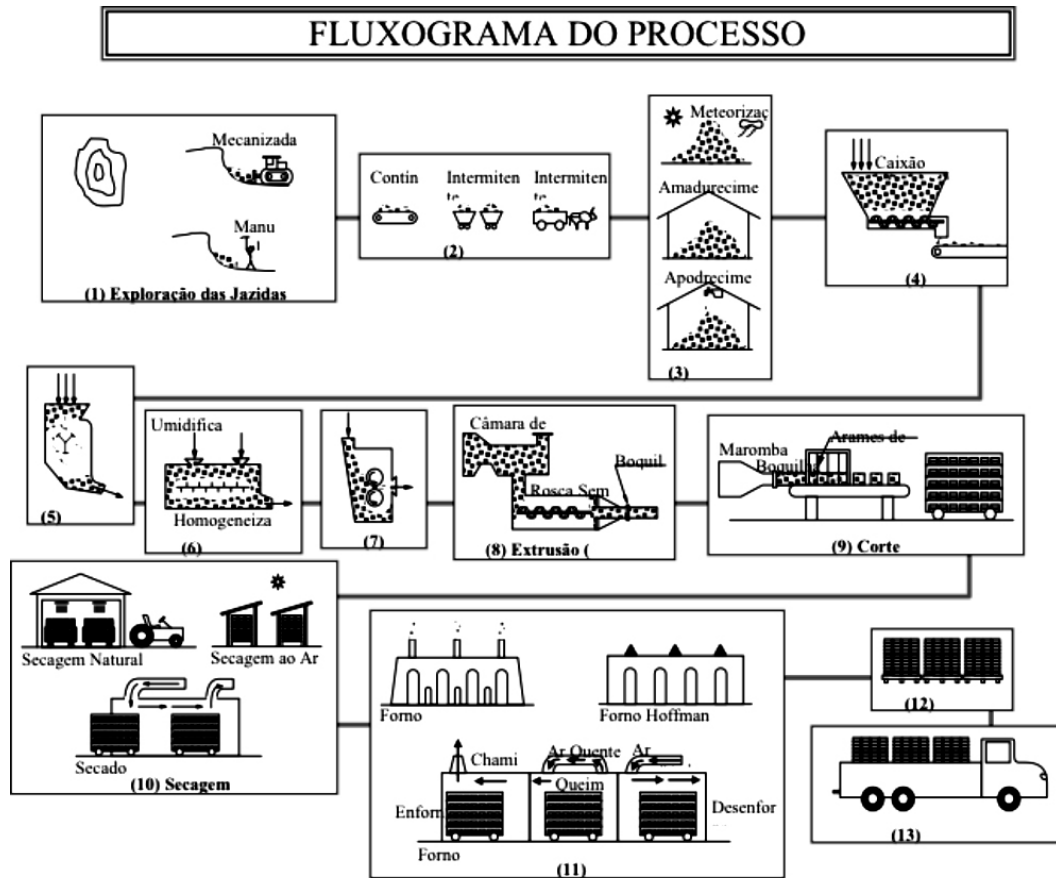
FLUXOGRAMA DO PROCESSO

Mecanizada
Manu
(1) Exploração das Jazidas

Contín
Intermiten te
Intermiten te
(2)

Meteorizaç
Amadurecime
Apodrecime
(3)

Caixão
(4)

(5)

Umidifica
Homogeneiza
(6)

(7)

Câmara de
Boquil
Rosca Sem
(8) Extrusão (

Maromba
Boquil
Arames de
(9) Corte

Secagem Natural
Secagem ao Ar
Secado
(10) Secagem

Forno
Forno Hoffman
Chami
Ar Quente
Ar
Queim
Enforn
Desenfor
Forno
(11)

(12)

(13)